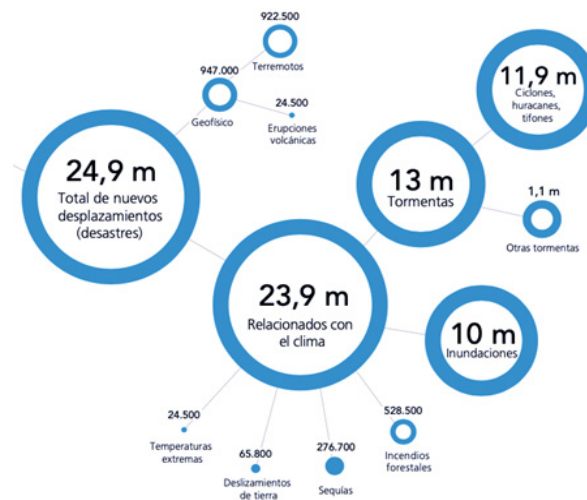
922.500
Terremotos

947.000
Geofísico

24.500
Erupciones volcánicas

24,9 m
Total de nuevos desplazamientos (desastres)

11,9 m
Ciclones, huracanes, tifones

13 m
Tormentas

1,1 m
Otras tormentas

23,9 m
Relacionados con el clima

10 m
Inundaciones

24.500
Temperaturas extremas

65.800
Deslizamientos de tierra

276.700
Sequías

528.500
Incendios forestales